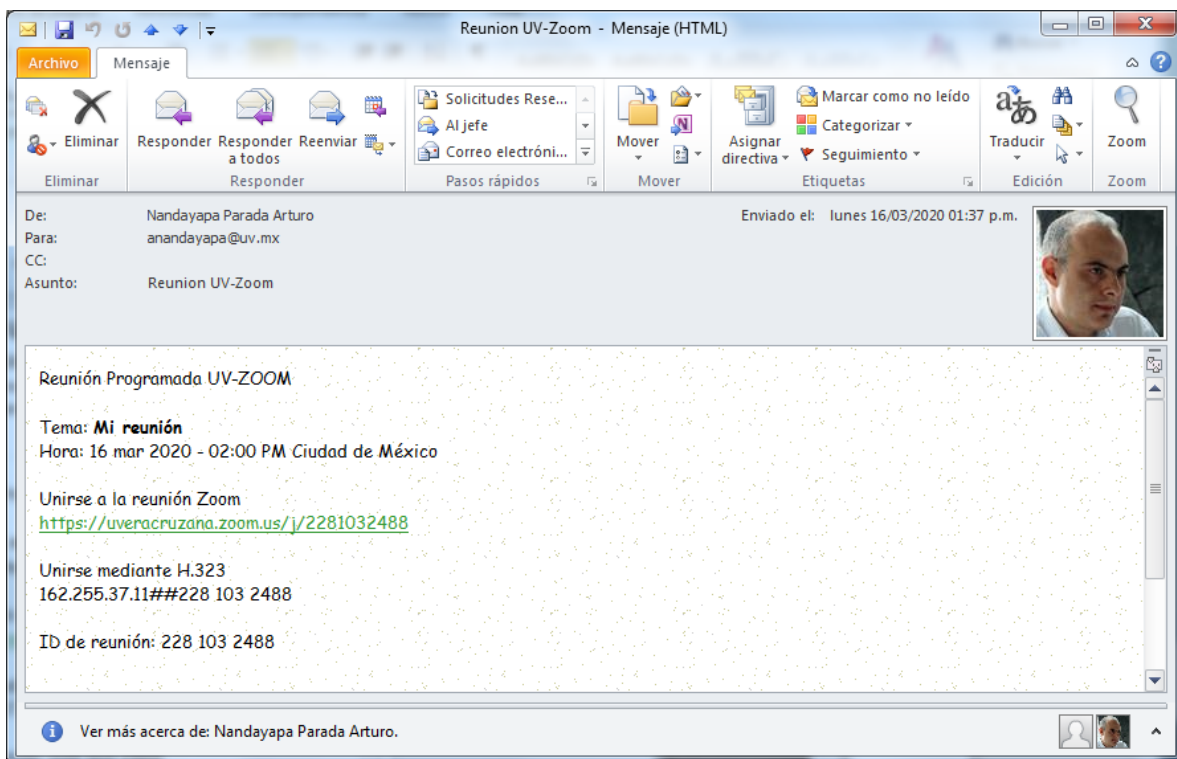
Reunion UV-Zoom - Mensaje (HTML)

Archivo Mensaje

Eliminar
Eliminar

Responder Responder a todos Reenviar
Responder

Solicitudes Rese...
Al jefe
Correo electróni...
Pasos rápidos

Mover
Mover

Asignar directiva
Marcar como no leído
Categorizar
Seguimiento
Etiquetas

Traducir
Edición

Zoom
Zoom

De: Nandayapa Parada Arturo
Para: anandayapa@uv.mx
CC:
Asunto: Reunion UV-Zoom
Enviado el: lunes 16/03/2020 01:37 p.m.

Reunión Programada UV-ZOOM

Tema: **Mi reunión**
Hora: 16 mar 2020 - 02:00 PM Ciudad de México

Unirse a la reunión Zoom
https://uveracruzana.zoom.us/j/2281032488

Unirse mediante H.323
162.255.37.11##228 103 2488

ID de reunión: 228 103 2488

Ver más acerca de: Nandayapa Parada Arturo.